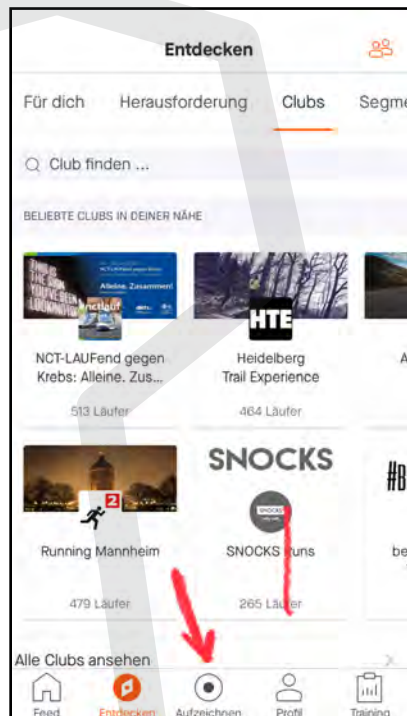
Entdecken

Für dich Herausforderung Clubs Segme

Club finden ...

BELIEBTE CLUBS IN DEINER NÄHE

HTE

NCT-LAUFend gegen Krebs: Alleine. Zus...

513 Läufer

Heidelberg Trail Experience

464 Läufer

A

SNOCKS

#B

2

Running Mannheim

479 Läufer

SNOCKS Runs

265 Läufer

be

Alle Clubs ansehen

Feed Entdecken Aufzeichnen Profil Training